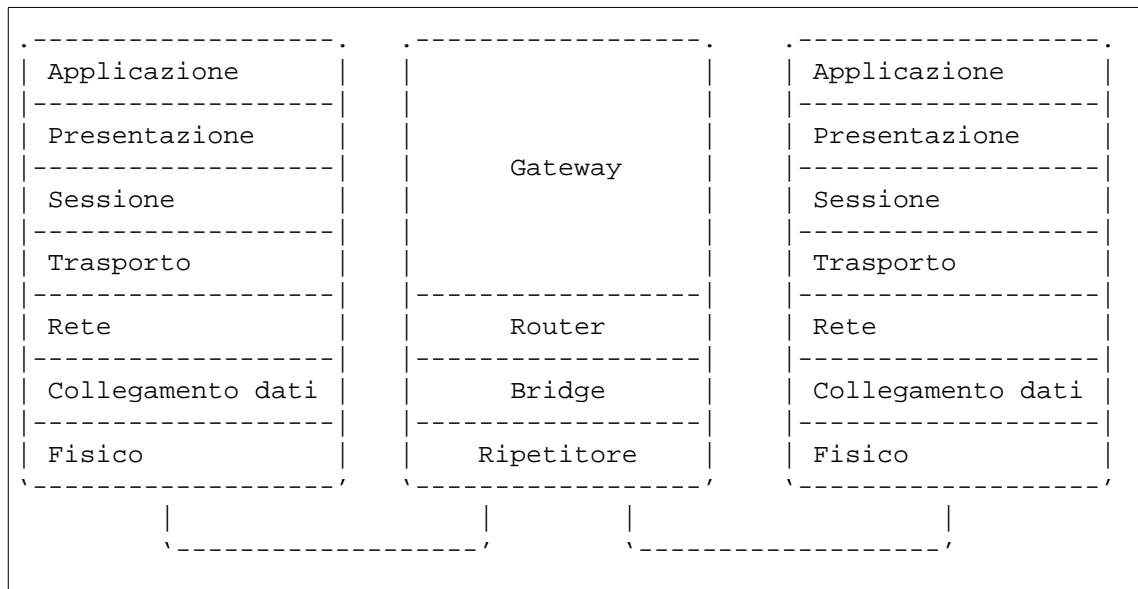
Applicazione

Presentazione

Sessione

Trasporto

Rete

Collegamento dati

Fisico

Gateway

Router

Bridge

Ripetitore

Applicazione

Presentazione

Sessione

Trasporto

Rete

Collegamento dati

Fisico